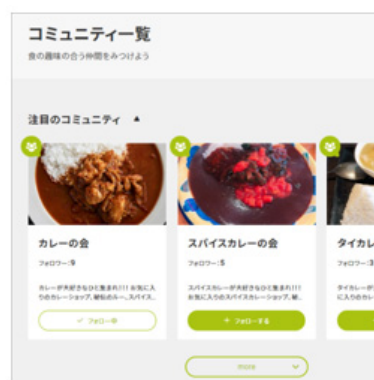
コミュニティ一覧

食の趣味の合う仲間をみつけよう

注目のコミュニティ ▲

カレーの会

フォロワー:9

カレーが大好きな人集まれ!!! お気に入りのカレーショップ、秘伝のルー、スパイス...

✓ フォロー中

スパイスカレーの会

フォロワー:5

スパイスカレーが大好きな人集まれ!!! お気に入りのスパイスカレーショップ、秘...

+ フォローする

タイカレ

フォロワー:3

タイカレー
に入りのカ

more